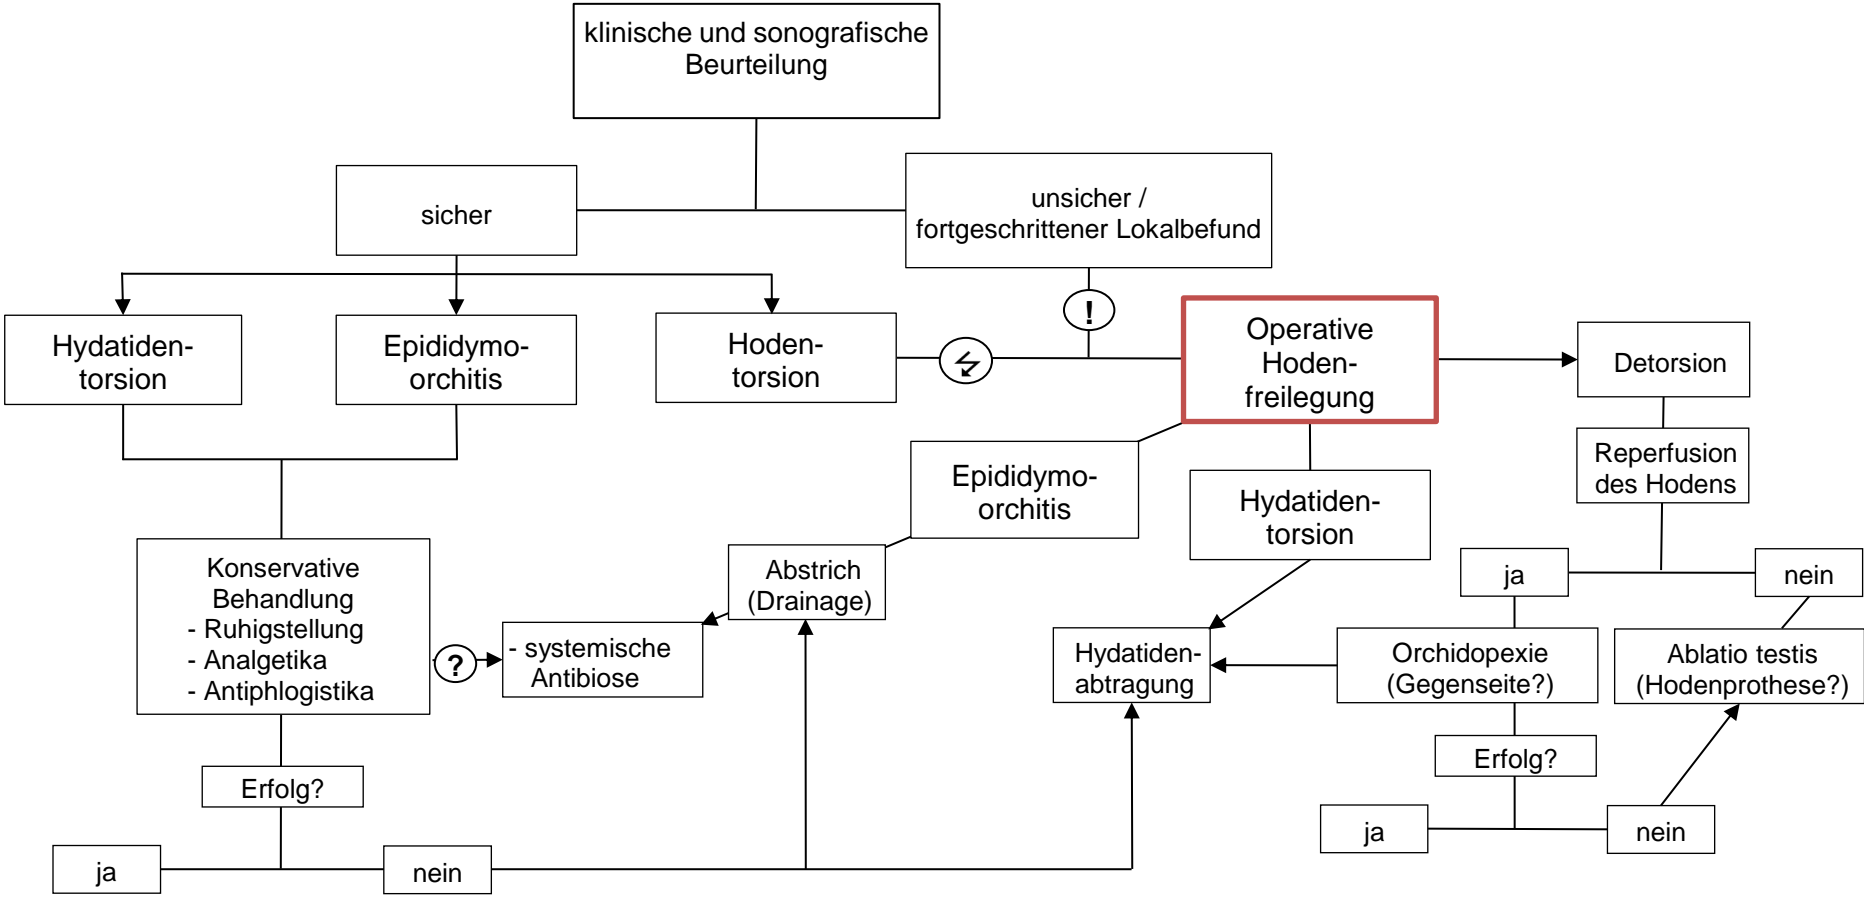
klinische und sonografische Beurteilung

sicher

unsicher / fortgeschrittener Lokalbefund

Hydatidentorsion

Epididymoorchitis

Hodentorsion

!

Operative Hodenfreilegung

Detorsion

Reperfusion des Hodens

Epididymoorchitis

Hydatidentorsion

ja

nein

Konservative Behandlung
- Ruhigstellung
- Analgetika
- Antiphlogistika

?

- systemische Antibiose

Abstrich (Drainage)

Hydatidenabtragung

Orchidopexie (Gegenseite?)

Ablatio testis (Hodenprothese?)

Erfolg?

Erfolg?

ja

nein

ja

nein